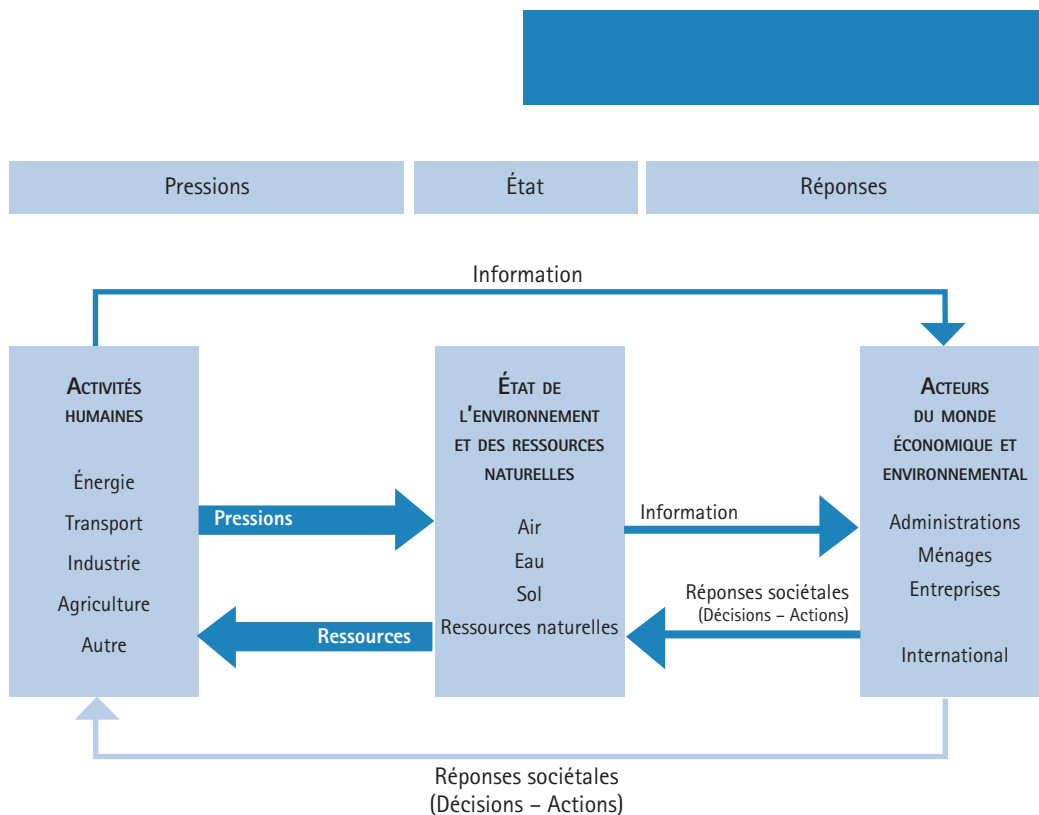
Pressions

État

Réponses

Information

Activités humaines

Énergie
Transport
Industrie
Agriculture
Autre

Pressions

Ressources

État de l'environnement et des ressources naturelles

Air
Eau
Sol
Ressources naturelles

Information

Réponses sociétales
(Décisions – Actions)

Acteurs du monde économique et environnemental

Administrations
Ménages
Entreprises

International

Réponses sociétales
(Décisions – Actions)